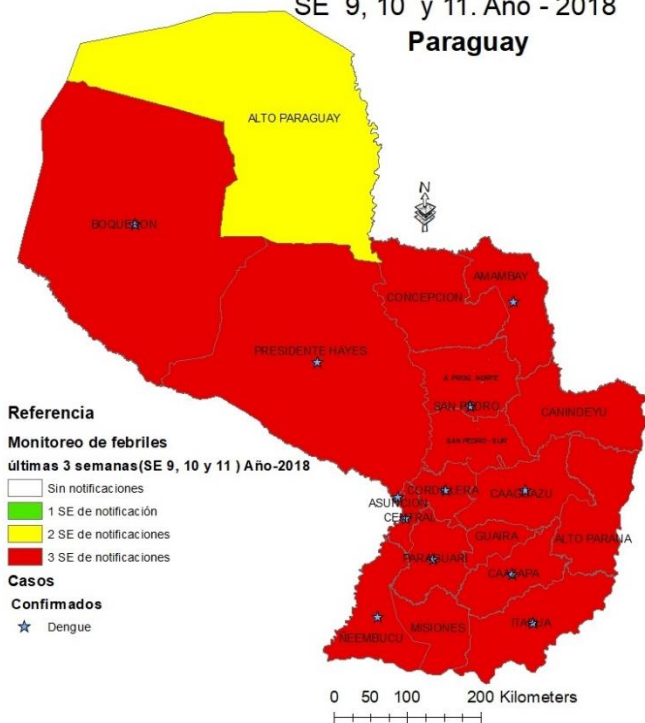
SE 9, 10 y 11. Año - 2018
Paraguay

ALTO PARAGUAY
N
BOQUERON
AMAMBAY
CONCEPCION
PRESIDENTE HAYES
S. PEDRO NORTE
SAN PEDRO
CANINDEYU
SAN PEDRO - SUR
CORDILLERA
ASUNCION
CENTRAL
CAAGUAZU
GUAIRA
ALTO PARANA
PARAGUARI
CAAZAPA
NEEMBUCU
MISIONES
ITAPUA

Referencia
Monitoreo de febriles
últimas 3 semanas(SE 9, 10 y 11 ) Año-2018
Sin notificaciones
1 SE de notificación
2 SE de notificaciones
3 SE de notificaciones
Casos
Confirmados
Dengue

0 50 100 200 Kilometers